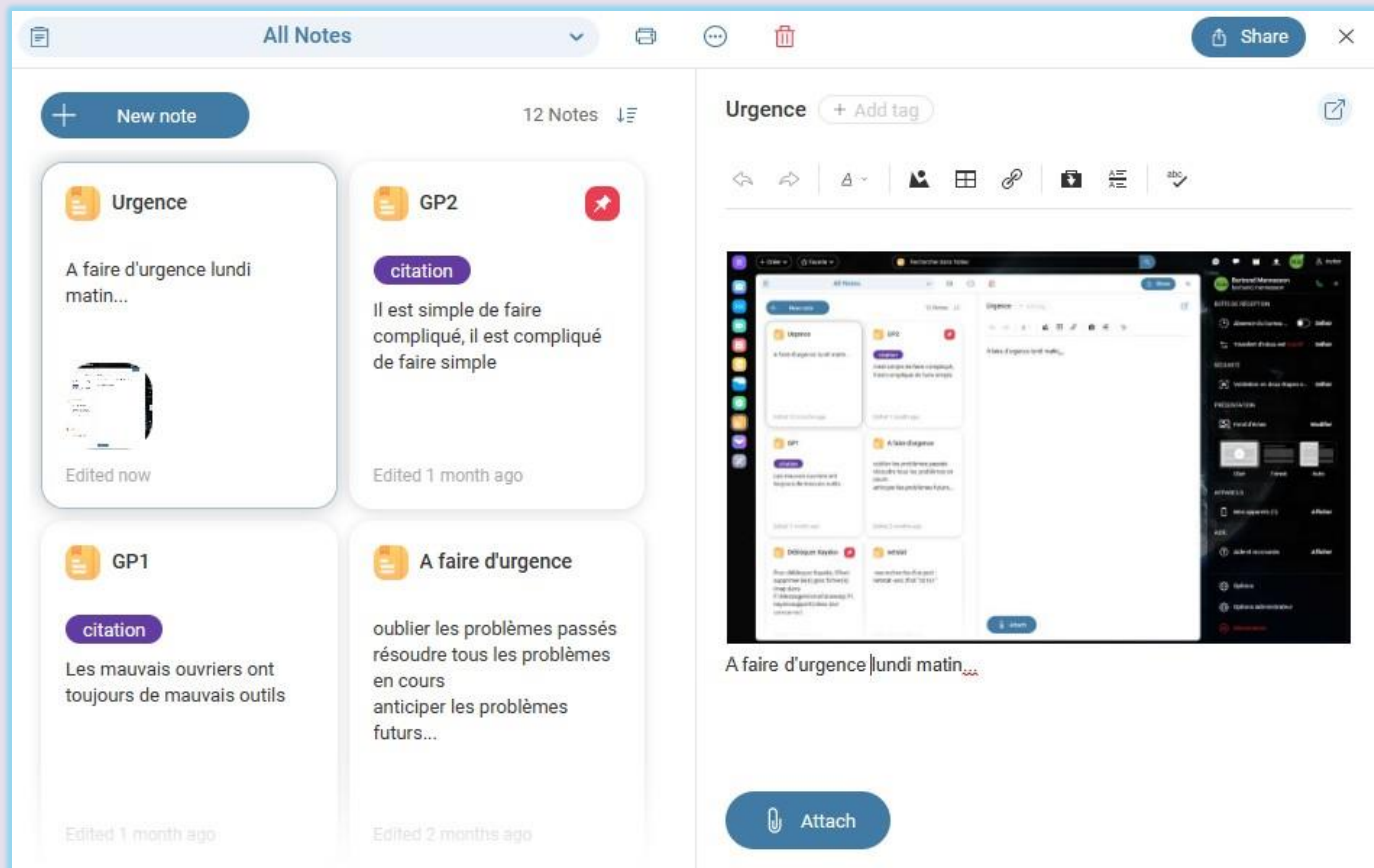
All Notes

Share

New note

12 Notes

Urgence

A faire d'urgence lundi matin...

Edited now

GP2

citation

Il est simple de faire compliqué, il est compliqué de faire simple

Edited 1 month ago

GP1

citation

Les mauvais ouvriers ont toujours de mauvais outils

Edited 1 month ago

A faire d'urgence

oublier les problèmes passés
résoudre tous les problèmes en cours
anticiper les problèmes futurs...

Edited 2 months ago

Urgence

+ Add tag

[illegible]

A faire d'urgence lundi matin...

Attach